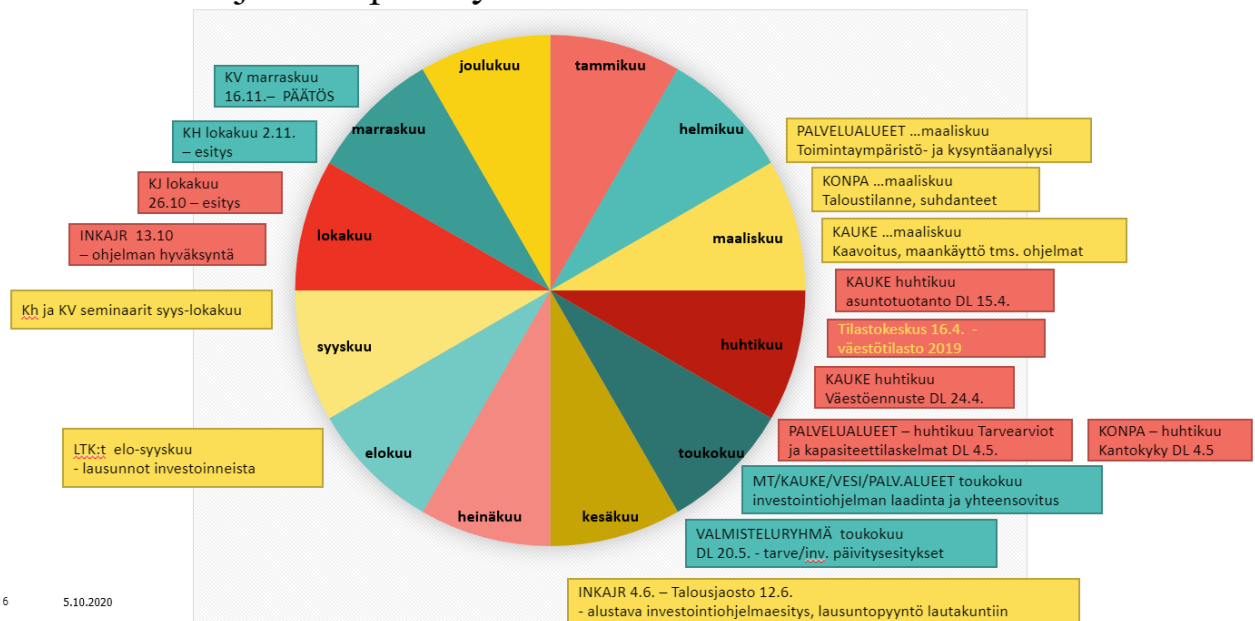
joulukuu
tammikuu
helmikuu
maaliskuu
huhtikuu
toukokuu
kesäkuu
heinäkuu
elokuu
syyskuu
lokakuu
marraskuu

KV marraskuu 16.11.– PÄÄTÖS

KH lokakuu 2.11. – esitys

KJ lokakuu 26.10 – esitys

INKAJR 13.10 – ohjelman hyväksyntä

Kh ja KV seminaarit syys-lokakuu

LTK:t elo-syyskuu - lausunnot investoinneista

PALVELUALUEET …maaliskuu Toimintaympäristö- ja kysyntäanalyysi

KONPA …maaliskuu Taloustilanne, suhdanteet

KAUKE …maaliskuu Kaavoitus, maankäyttö tms. ohjelmat

KAUKE huhtikuu asuntotuotanto DL 15.4.

Tilastokeskus 16.4. - väestötilasto 2019

KAUKE huhtikuu Väestöennuste DL 24.4.

PALVELUALUEET – huhtikuu Tarvearviot ja kapasiteettilaskelmat DL 4.5.

KONPA – huhtikuu Kantokyky DL 4.5

MT/KAUKE/VESI/PALV.ALUEET toukokuu investointiohjelman laadinta ja yhteensovitus

VALMISTELURYHMÄ toukokuu DL 20.5. - tarve/inv. päivitysesitykset

INKAJR 4.6. – Talousjaosto 12.6. - alustava investointiohjelmaesitys, lausuntopyyntö lautakuntiin

6 5.10.2020